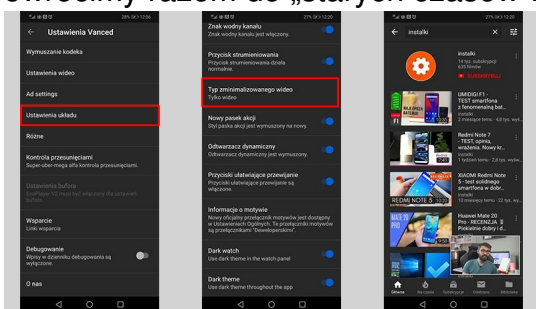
wróciliśmy razem do „starych czasów"

Ustawienia Vanced
Wymuszanie kodeka
Ustawienia wideo
Ad settings
Ustawienia układu
Różne
Kontrola przesunięciami
Super-user-mega i ultra kontrola przesunięciami.
Ustawienia bufora
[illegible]
Wsparcie
Linki wsparcia
Debugowanie
Wpisy w dzienniku debugowania są wyłączone.
O nas

Znak wodny kanału
Znak wodny kanału jest włączony.
Przycisk strumieniowania
Przycisk strumieniowania działa normalnie.
Typ zminimalizowanego wideo
Tylko wideo
Nowy pasek akcji
Styl paska akcji jest wymuszony na nowy.
Odtwarzacz dynamiczny
Odtwarzacz dynamiczny jest wymuszony.
Przyciski ułatwiające przewijanie
Przyciski ułatwiające przewijanie są włączone
Informacje o motywie
Nowy oficjalny przełącznik motywów jest dostępny w Ustawieniach Ogólnych. Te przełącznik motywów są przełącznikami "Deweloperskimi".
Dark watch
Dark theme in the watch panel
Dark theme
Dark theme throughout the app

instalki
instalki
14 tys. subskrypcji · 635 filmów
SUBSKRYBUJ
UMIDIGI F1 - TEST smartfona z fenomenalną bat...
instalki
2 miesiące temu · 4,8 tys. wyś...
Redmi Note 7 - TEST, opinia, wrażenia. Nowy kr...
instalki
1 tydzień temu · 2,6 tys. wyśw...
XIAOMI Redmi Note 5 - test solidnego smartfona w dob...
instalki
10 miesięcy temu · 22 tys. wy...
Huawei Mate 20 Pro - RECENZJA Piekielnie dobry i d...
Główna · Na czasie · Subskrypcje · Odebrane · Biblioteka